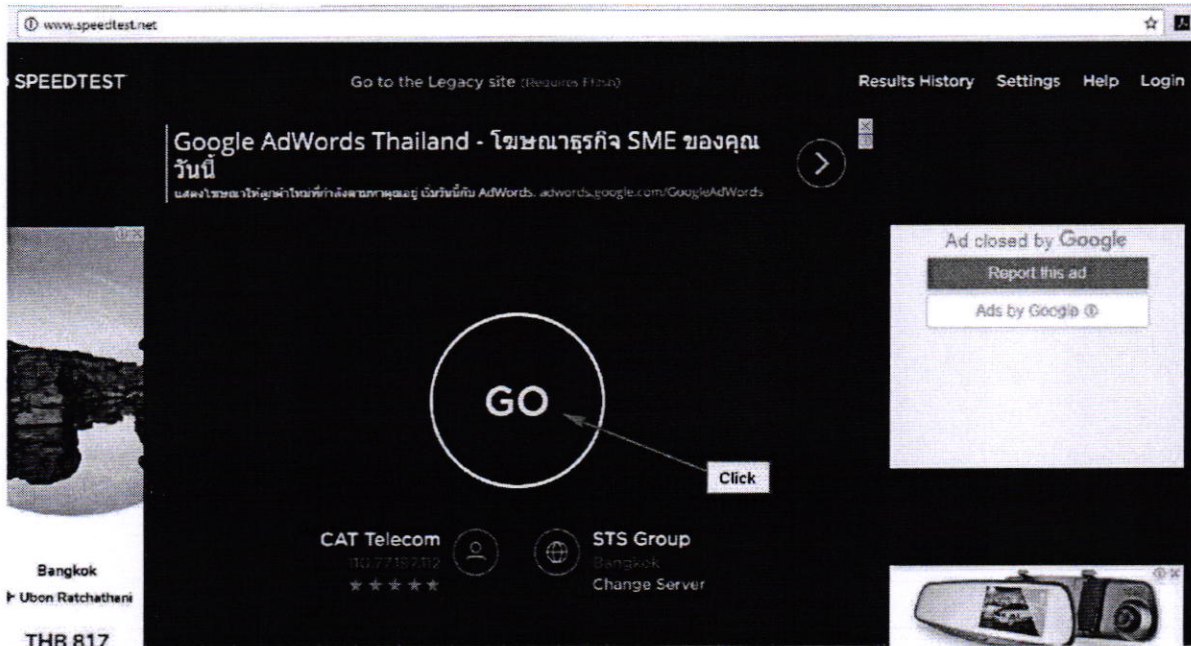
www.speedtest.net

SPEEDTEST

Go to the Legacy site (Requires Flash)

Results History Settings Help Login

Google AdWords Thailand - โฆษณาธุรกิจ SME ของคุณวันนี้

แสดงโฆษณาให้ลูกค้าใหม่ที่กำลังค้นหาคุณอยู่ เริ่มวันนี้กับ AdWords. adwords.google.com/GoogleAdWords

Ad closed by Google

Report this ad

Ads by Google

GO

Click

CAT Telecom

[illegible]

★★★★★

STS Group

Bangkok

Change Server

Bangkok

Ubon Ratchathani

THB 817